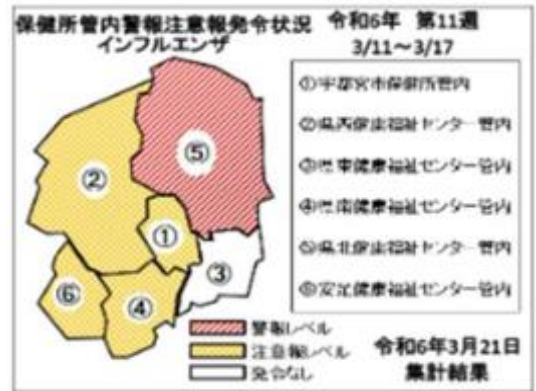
保健所管内警報注意報発令状況 インフルエンザ

令和6年 第11週 3/11～3/17

⑤
②
①
③
⑥
④

①宇都宮市保健所管内
②県西健康福祉センター管内
③県東健康福祉センター管内
④県南健康福祉センター管内
⑤県北健康福祉センター管内
⑥安足健康福祉センター管内

警報レベル
注意報レベル
発令なし

令和6年3月21日 集計結果